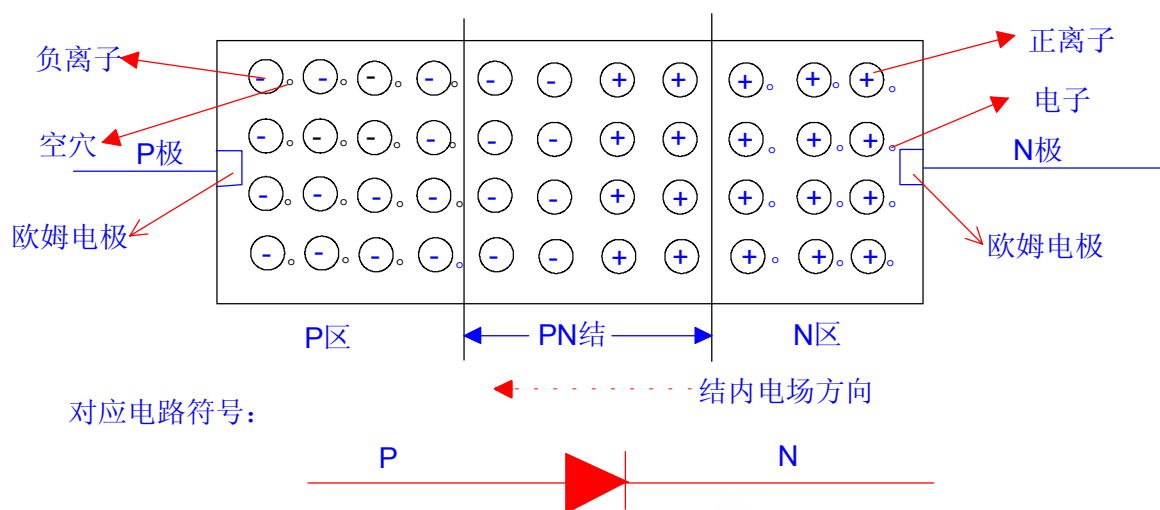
负离子

空穴

P极

欧姆电极

正离子

电子

N极

欧姆电极

| - | - | - | - | - | - | + | + | + | + | + |
|---|---|---|---|---|---|---|---|---|---|---|
| - | - | - | - | - | - | + | + | + | + | + |
| - | - | - | - | - | - | + | + | + | + | + |
| - | - | - | - | - | - | + | + | + | + | + |

P区

PN结

N区

结内电场方向

对应电路符号：

P

N